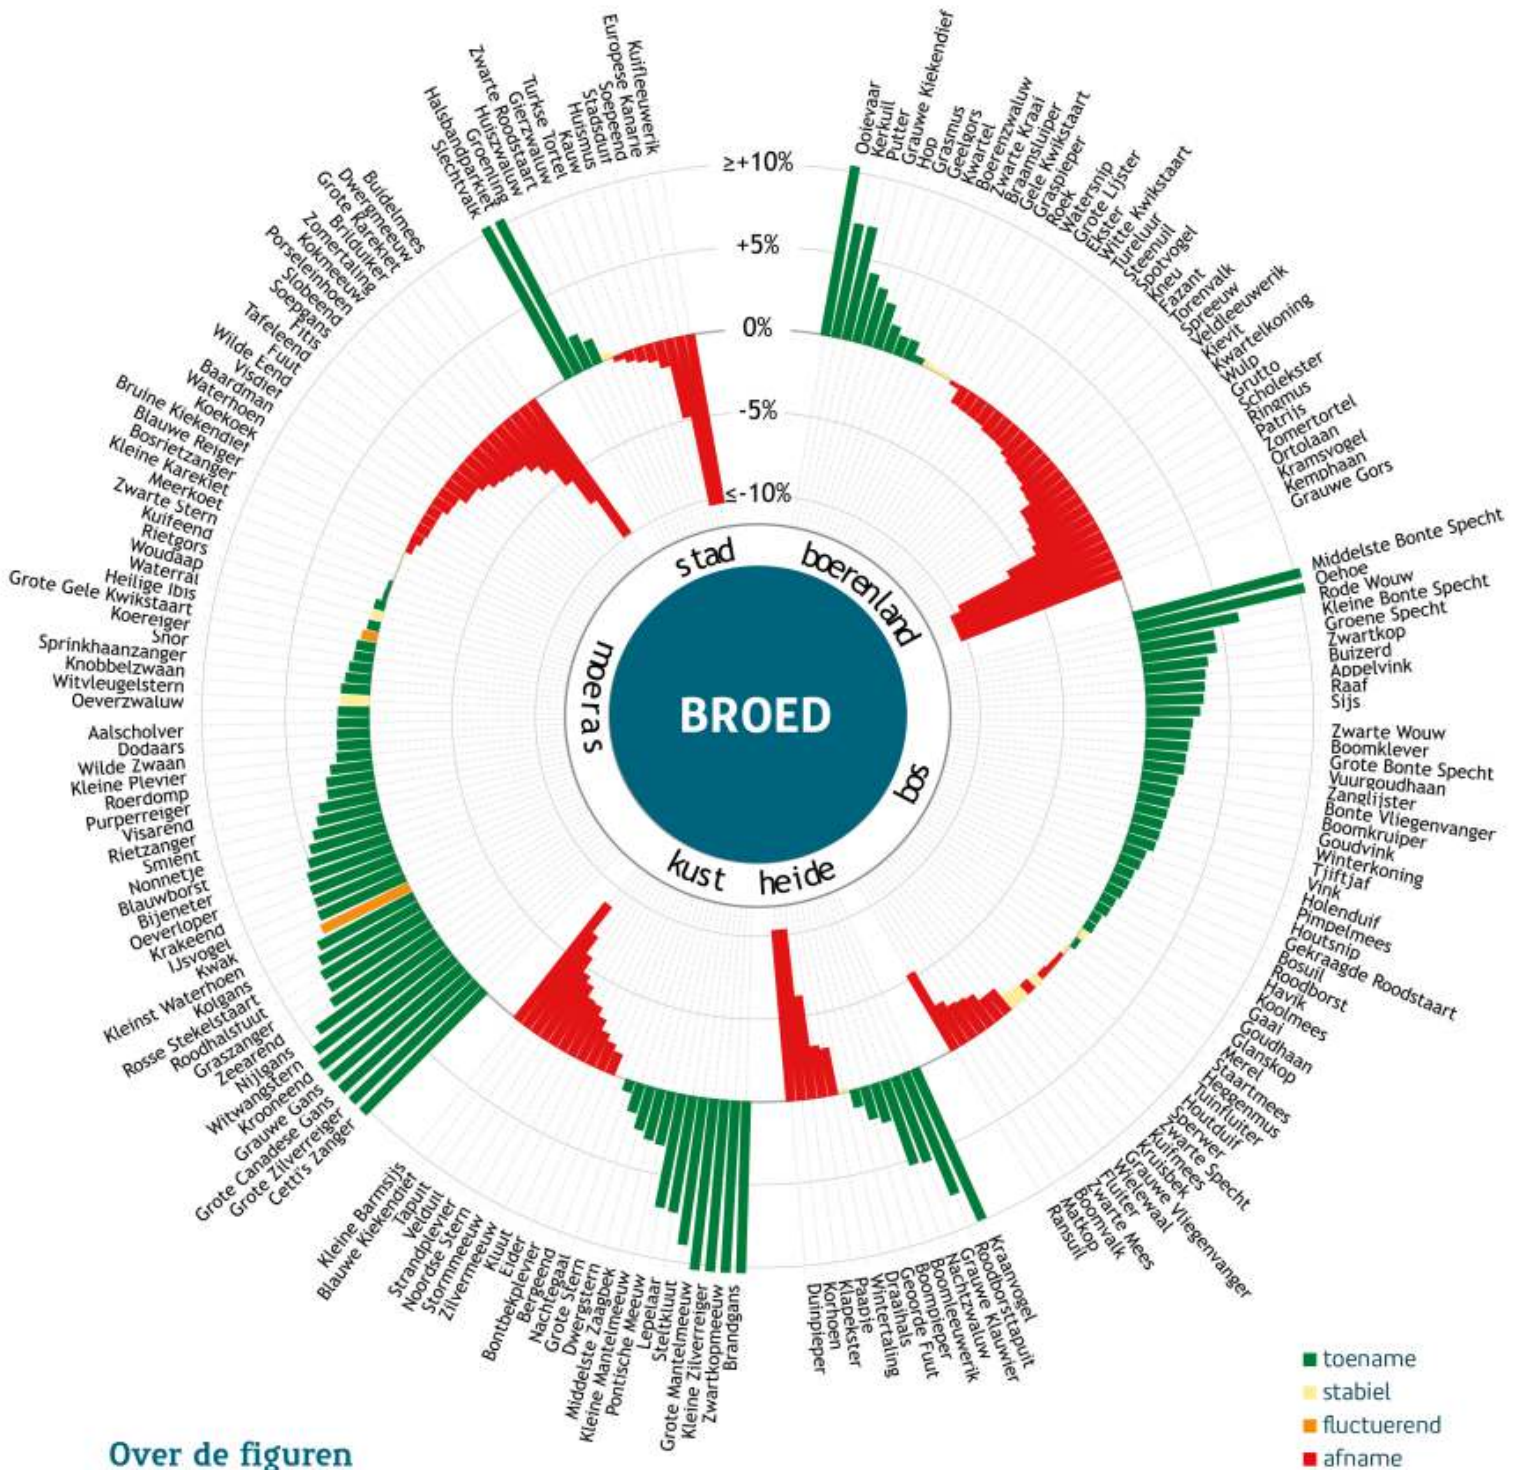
≥+10%
+5%
0%
-5%
≤-10%

Kuifleeuwerik
Europese Kanarie
Soepeend
Stadsduif
Huismus
Kauw
Turkse Tortel
Gierzwaluw
Zwarte Roodstaart
Huiszwaluw
Groenling
Halsbandparkiet
Slechtvalk

Ooievaar
Kerkuil
Putter
Grauwe Kiekendief
Hop
Grasmus
Geelgors
Kwartel
Boerenzwaluw
Zwarte Kraai
Braamsluiper
Gele Kwikstaart
Graspieper
Roek
Watersnip
Grote Lijster
Ekster
Witte Kwikstaart
Tureluur
Steenuil
Spotvogel
Kneu
Fazant
Torenvalk
Spreeuw
Veldleeuwerik
Kievit
Kwartelkoning
Wulp
Grutto
Scholekster
Ringmus
Patrijs
Zomertortel
Ortolaan
Kramsvogel
Kemphaan
Grauwe Gors

Middelste Bonte Specht
Oehoe
Rode Wouw
Kleine Bonte Specht
Groene Specht
Zwartkop
Buizerd
Appelvink
Raaf
Sijs
Zwarte Wouw
Boomklever
Grote Bonte Specht
Vuurgoudhaan
Zanglijster
Bonte Vliegenvanger
Boomkruiper
Goudvink
Winterkoning
Tjiftjaf
Vink
Holenduif
Pimpelmees
Houtsnip
Gekraagde Roodstaart
Bosuil
Roodborst
Havik
Koolmees
Gaai
Goudhaan
Glanskop
Merel
Staartmees
Heggenmus
Tuinfluiter
Sperwer
Houtduif
Zwarte Specht
Kuifmees
Kruisbek
Grauwe Vliegenvanger
Wielewaal
Fluiter
Zwarte Mees
Boomvalk
Matkop
Ransuil

Kraanvogel
Roodborsttapuit
Grauwe Klauwier
Nachtzwaluw
Boomleeuwerik
Boompieper
Geoorde Fuut
Draaihals
Wintertaling
Paapje
Klapekster
Korhoen
Duinpieper

Brandgans
Zwartkopmeeuw
Kleine Zilverreiger
Grote Mantelmeeuw
Steltkluut
Lepelaar
Pontische Meeuw
Kleine Mantelmeeuw
Middelste Zaagbek
Dwergstern
Grote Stern
Nachtegaal
Bergeend
Bontbekplevier
Eider
Kluut
Zilvermeeuw
Stormmeeuw
Noordse Stern
Strandplevier
Velduil
Tapuit
Blauwe Kiekendief
Kleine Barmsijs

Cetti's Zanger
Grote Zilverreiger
Grote Canadese Gans
Grauwe Gans
Krooneend
Witwangstern
Nijlgans
Zeearend
Graszanger
Roodhalsfuut
Rosse Stekelstaart
Kolgans
Kleinst Waterhoen
Kwak
IJsvogel
Krakeend
Oeverloper
Bijeneter
Blauwborst
Nonnetje
Smient
Rietzanger
Visarend
Purperreiger
Roerdomp
Kleine Plevier
Wilde Zwaan
Dodaars
Aalscholver
Oeverzwaluw
Witvleugelstern
Knobbelzwaan
Sprinkhaanzanger
Snor
Koereiger
Grote Gele Kwikstaart
Heilige Ibis
Waterral
Woudaap
Rietgors
Kuifeend
Zwarte Stern
Meerkoet
Kleine Karekiet
Bosrietzanger
Blauwe Reiger
Bruine Kiekendief
Koekoek
Waterhoen
Baardman
Visdief
Wilde Eend
Fuut
Tafeleend
Soepgans
Fitis
Slobeend
Porseleinhoen
Kokmeeuw
Zomertaling
Briduiker
Grote Karekiet
Dwergmeeuw
Buidelmees

stad
boerenland
bos
heide
kust
moeras
BROED

toename
stabiel
fluctuerend
afname

Over de figuren